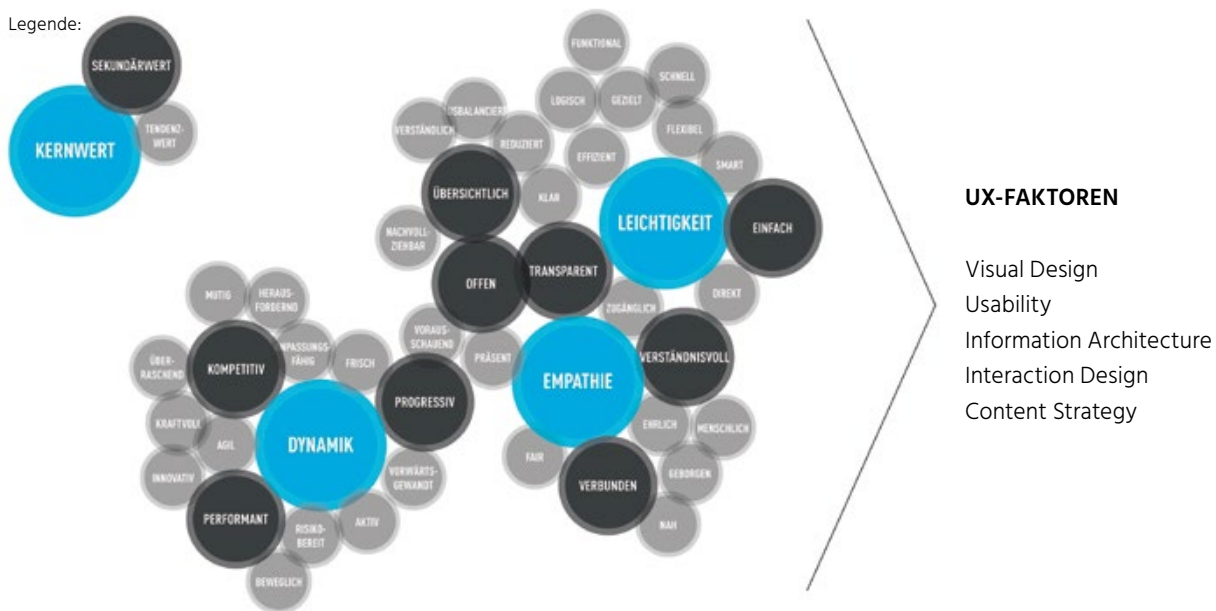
Legende:

SEKUNDÄRWERT

KERNWERT

TENDENZ-WERT

FUNKTIONAL

LOGISCH

GEZIELT

SCHNELL

AUSBALANCIERT

VERSTÄNDLICH

REDUZIERT

FLEXIBEL

EFFIZIENT

SMART

ÜBERSICHTLICH

KLAR

LEICHTIGKEIT

EINFACH

NACHVOLL-ZIEHBAR

OFFEN

TRANSPARENT

DIREKT

ZUGÄNGLICH

VORAUS-SCHAUEND

PRÄSENT

VERSTÄNDNISVOLL

EMPATHIE

MUTIG

HERAUS-FORDERND

ANPASSUNGS-FÄHIG

ÜBER-RASCHEND

KOMPETITIV

FRISCH

PROGRESSIV

KRAFTVOLL

AGIL

DYNAMIK

INNOVATIV

VORWÄRTS-GEWANDT

PERFORMANT

RISIKO-BEREIT

AKTIV

BEWEGLICH

EHRLICH

MENSCHLICH

FAIR

GEBORGEN

VERBUNDEN

NAH

UX-FAKTOREN

Visual Design
Usability
Information Architecture
Interaction Design
Content Strategy